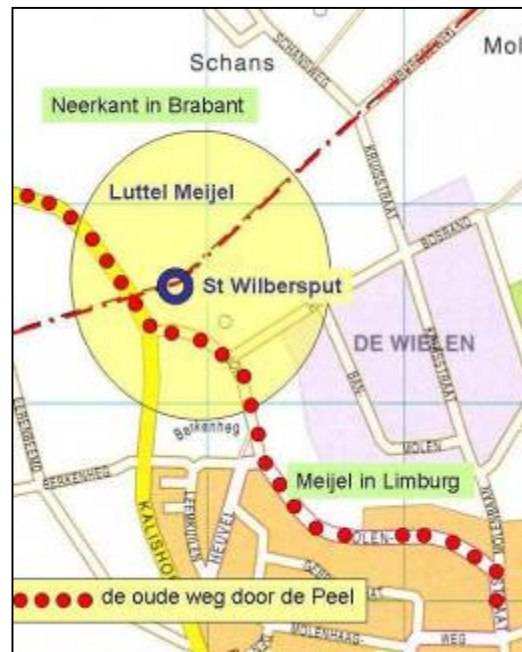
Schans

Mol

Neerkant in Brabant

Luttel Meijel

St Wilbersput

DE WIELEN

Meijel in Limburg

de oude weg door de Peel

SCHANSWEG

KRUISSTRAAT

BOSRAND

Berkenweg

BERKENWEG

KALISHOEK

MOLEN

HEUVEL

MOLENHAAG

WEG